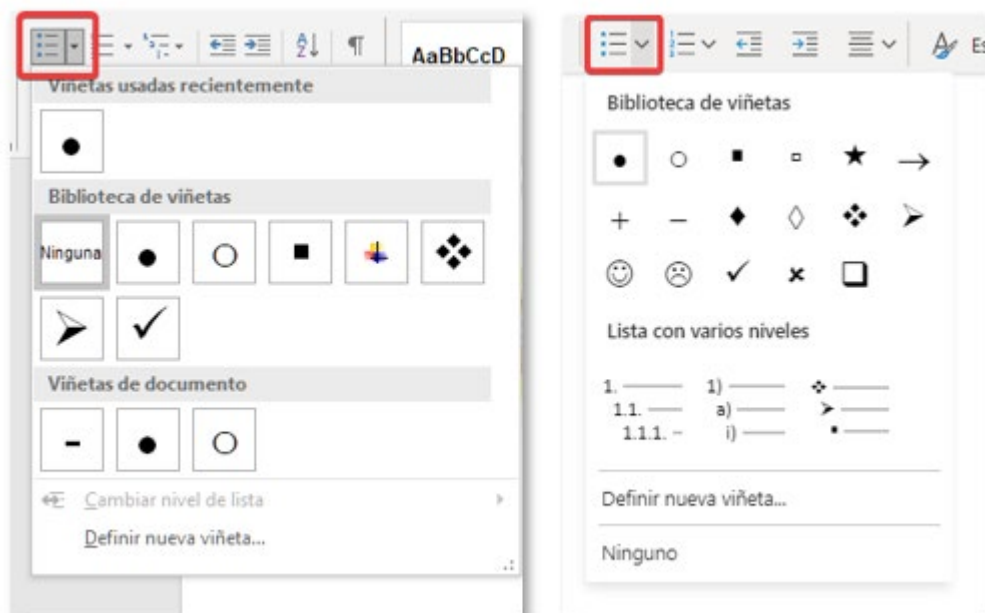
AaBbCcD

Viñetas usadas recientemente

Biblioteca de viñetas

Ninguna

Viñetas de documento

Cambiar nivel de lista

Definir nueva viñeta...

Es

Biblioteca de viñetas

Lista con varios niveles

1. ———
1.1. ———
1.1.1. –

1) ———
a) ———
i) ———

Definir nueva viñeta...

Ninguno